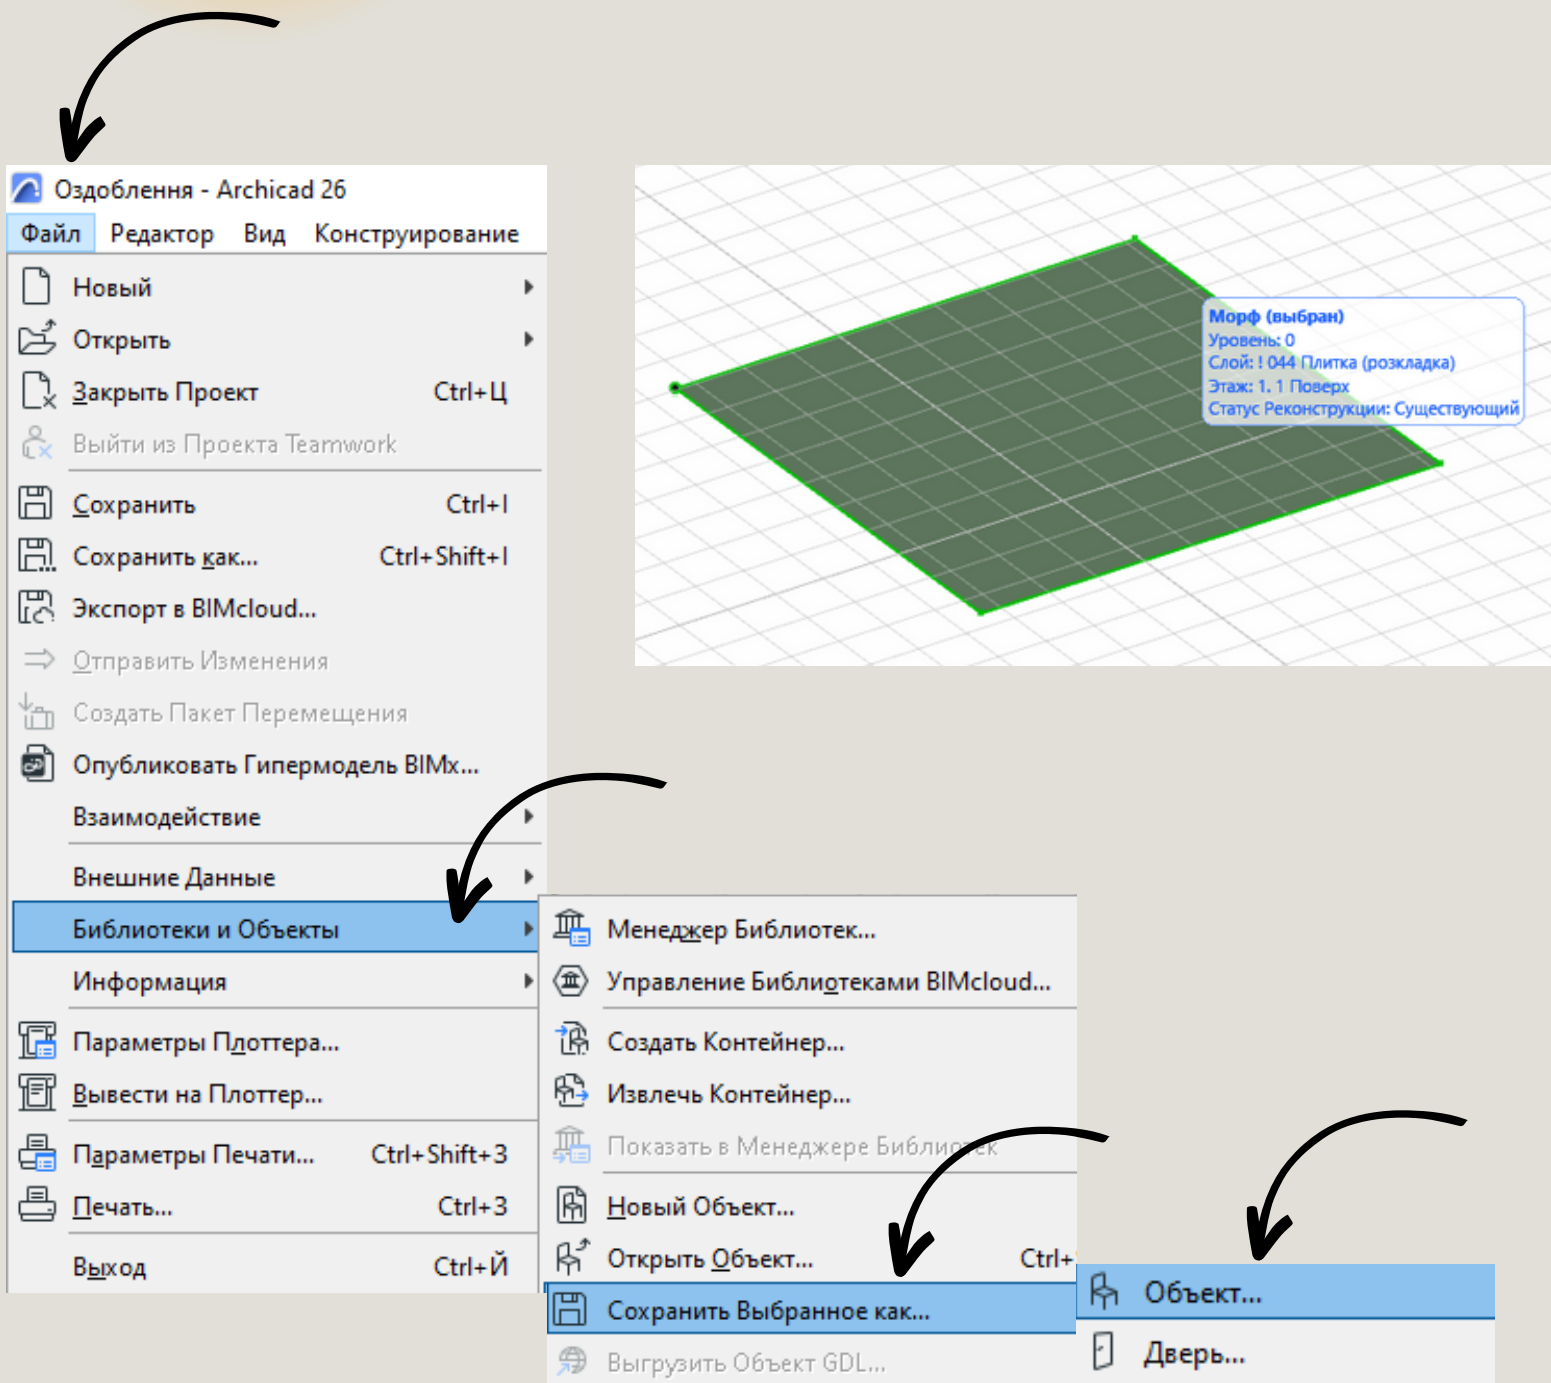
Оздоблення - Archicad 26

Файл Редактор Вид Конструирование

Новый
Открыть
Закрыть Проект Ctrl+Ц
Выйти из Проекта Teamwork
Сохранить Ctrl+І
Сохранить как... Ctrl+Shift+І
Экспорт в BIMcloud...
Отправить Изменения
Создать Пакет Перемещения
Опубликовать Гипермодель BIMx...
Взаимодействие
Внешние Данные
Библиотеки и Объекты
Информация
Параметры Плоттера...
Вывести на Плоттер...
Параметры Печати... Ctrl+Shift+3
Печать... Ctrl+3
Выход Ctrl+Й

Морф (выбран)
Уровень: 0
Слой: ! 044 Плитка (розкладка)
Этаж: 1. 1 Поверх
Статус Реконструкции: Существующий

Менеджер Библиотек...
Управление Библиотеками BIMcloud...
Создать Контейнер...
Извлечь Контейнер...
Показать в Менеджере Библиотек
Новый Объект...
Открыть Объект... Ctrl+
Сохранить Выбранное как...
Выгрузить Объект GDL...

Объект...
Дверь...